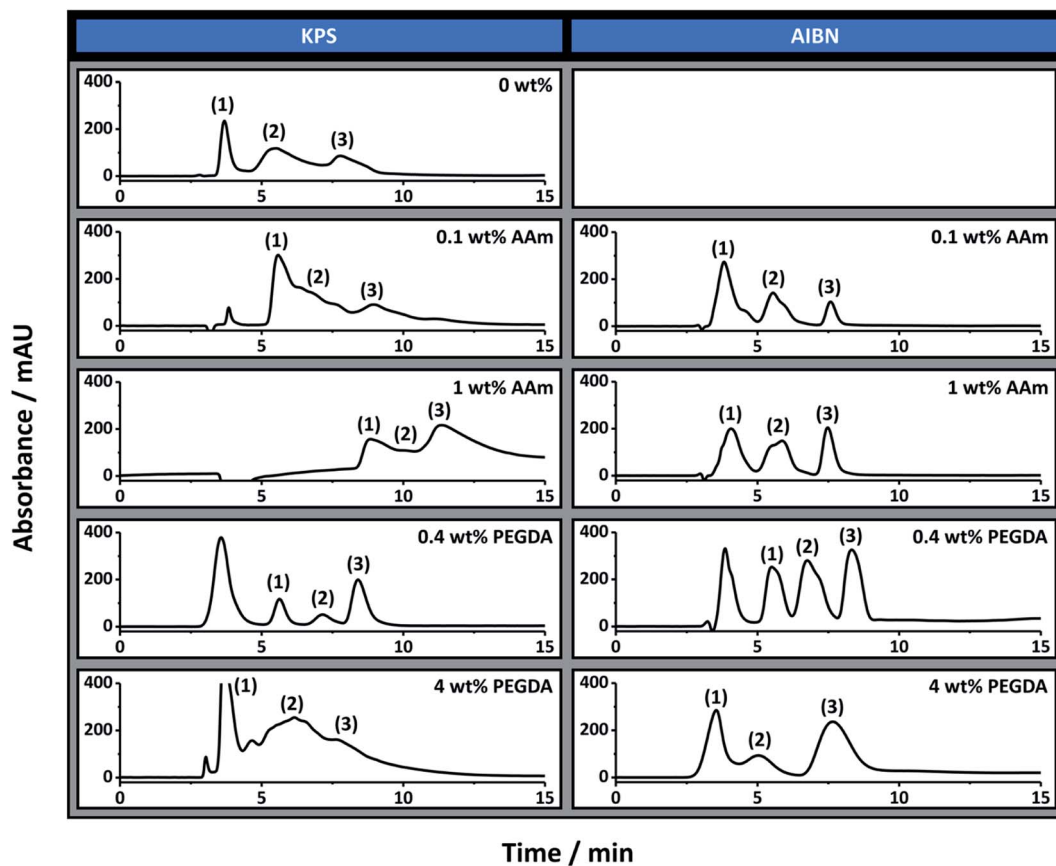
KPS

AIBN

Absorbance / mAU

400
200
0
0
5
10
15
(1)
(2)
(3)
0 wt%

400
200
0
0
5
10
15
(1)
(2)
(3)
0.1 wt% AAm

400
200
0
0
5
10
15
(1)
(2)
(3)
0.1 wt% AAm

400
200
0
0
5
10
15
(1)
(2)
(3)
1 wt% AAm

400
200
0
0
5
10
15
(1)
(2)
(3)
1 wt% AAm

400
200
0
0
5
10
15
(1)
(2)
(3)
0.4 wt% PEGDA

400
200
0
0
5
10
15
(1)
(2)
(3)
0.4 wt% PEGDA

400
200
0
0
5
10
15
(1)
(2)
(3)
4 wt% PEGDA

400
200
0
0
5
10
15
(1)
(2)
(3)
4 wt% PEGDA

Time / min